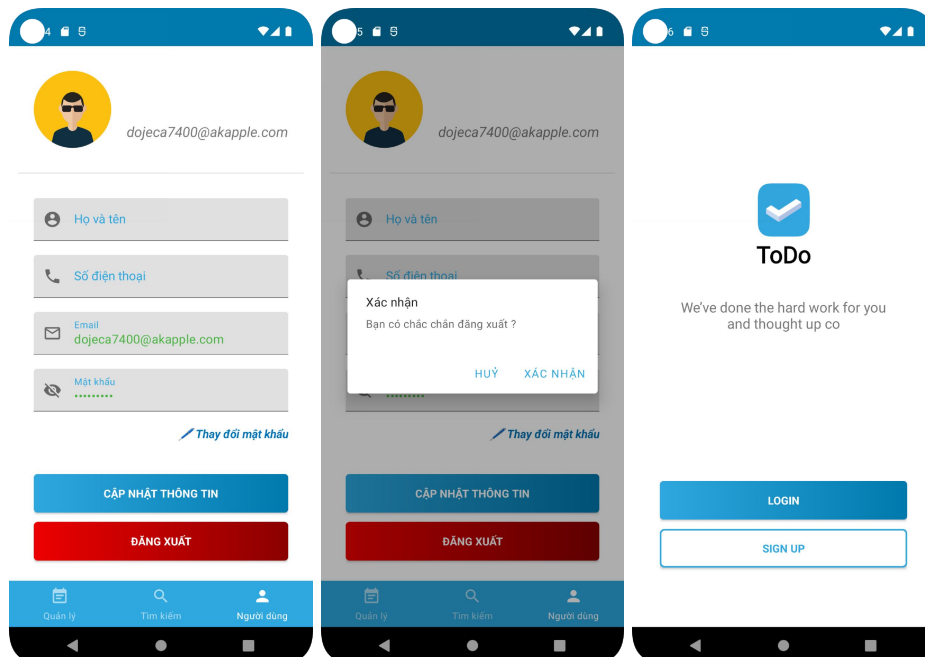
4

dojeca7400@akapple.com

Họ và tên

Số điện thoại

Email
dojeca7400@akapple.com

Mật khẩu
•••••••••

Thay đổi mật khẩu

CẬP NHẬT THÔNG TIN

ĐĂNG XUẤT

Quản lý
Tìm kiếm
Người dùng

5

dojeca7400@akapple.com

Họ và tên

Số điện thoại

Xác nhận
Bạn có chắc chắn đăng xuất ?

HUỶ
XÁC NHẬN

Thay đổi mật khẩu

CẬP NHẬT THÔNG TIN

ĐĂNG XUẤT

Quản lý
Tìm kiếm
Người dùng

6

ToDo

We've done the hard work for you and thought up co

LOGIN

SIGN UP